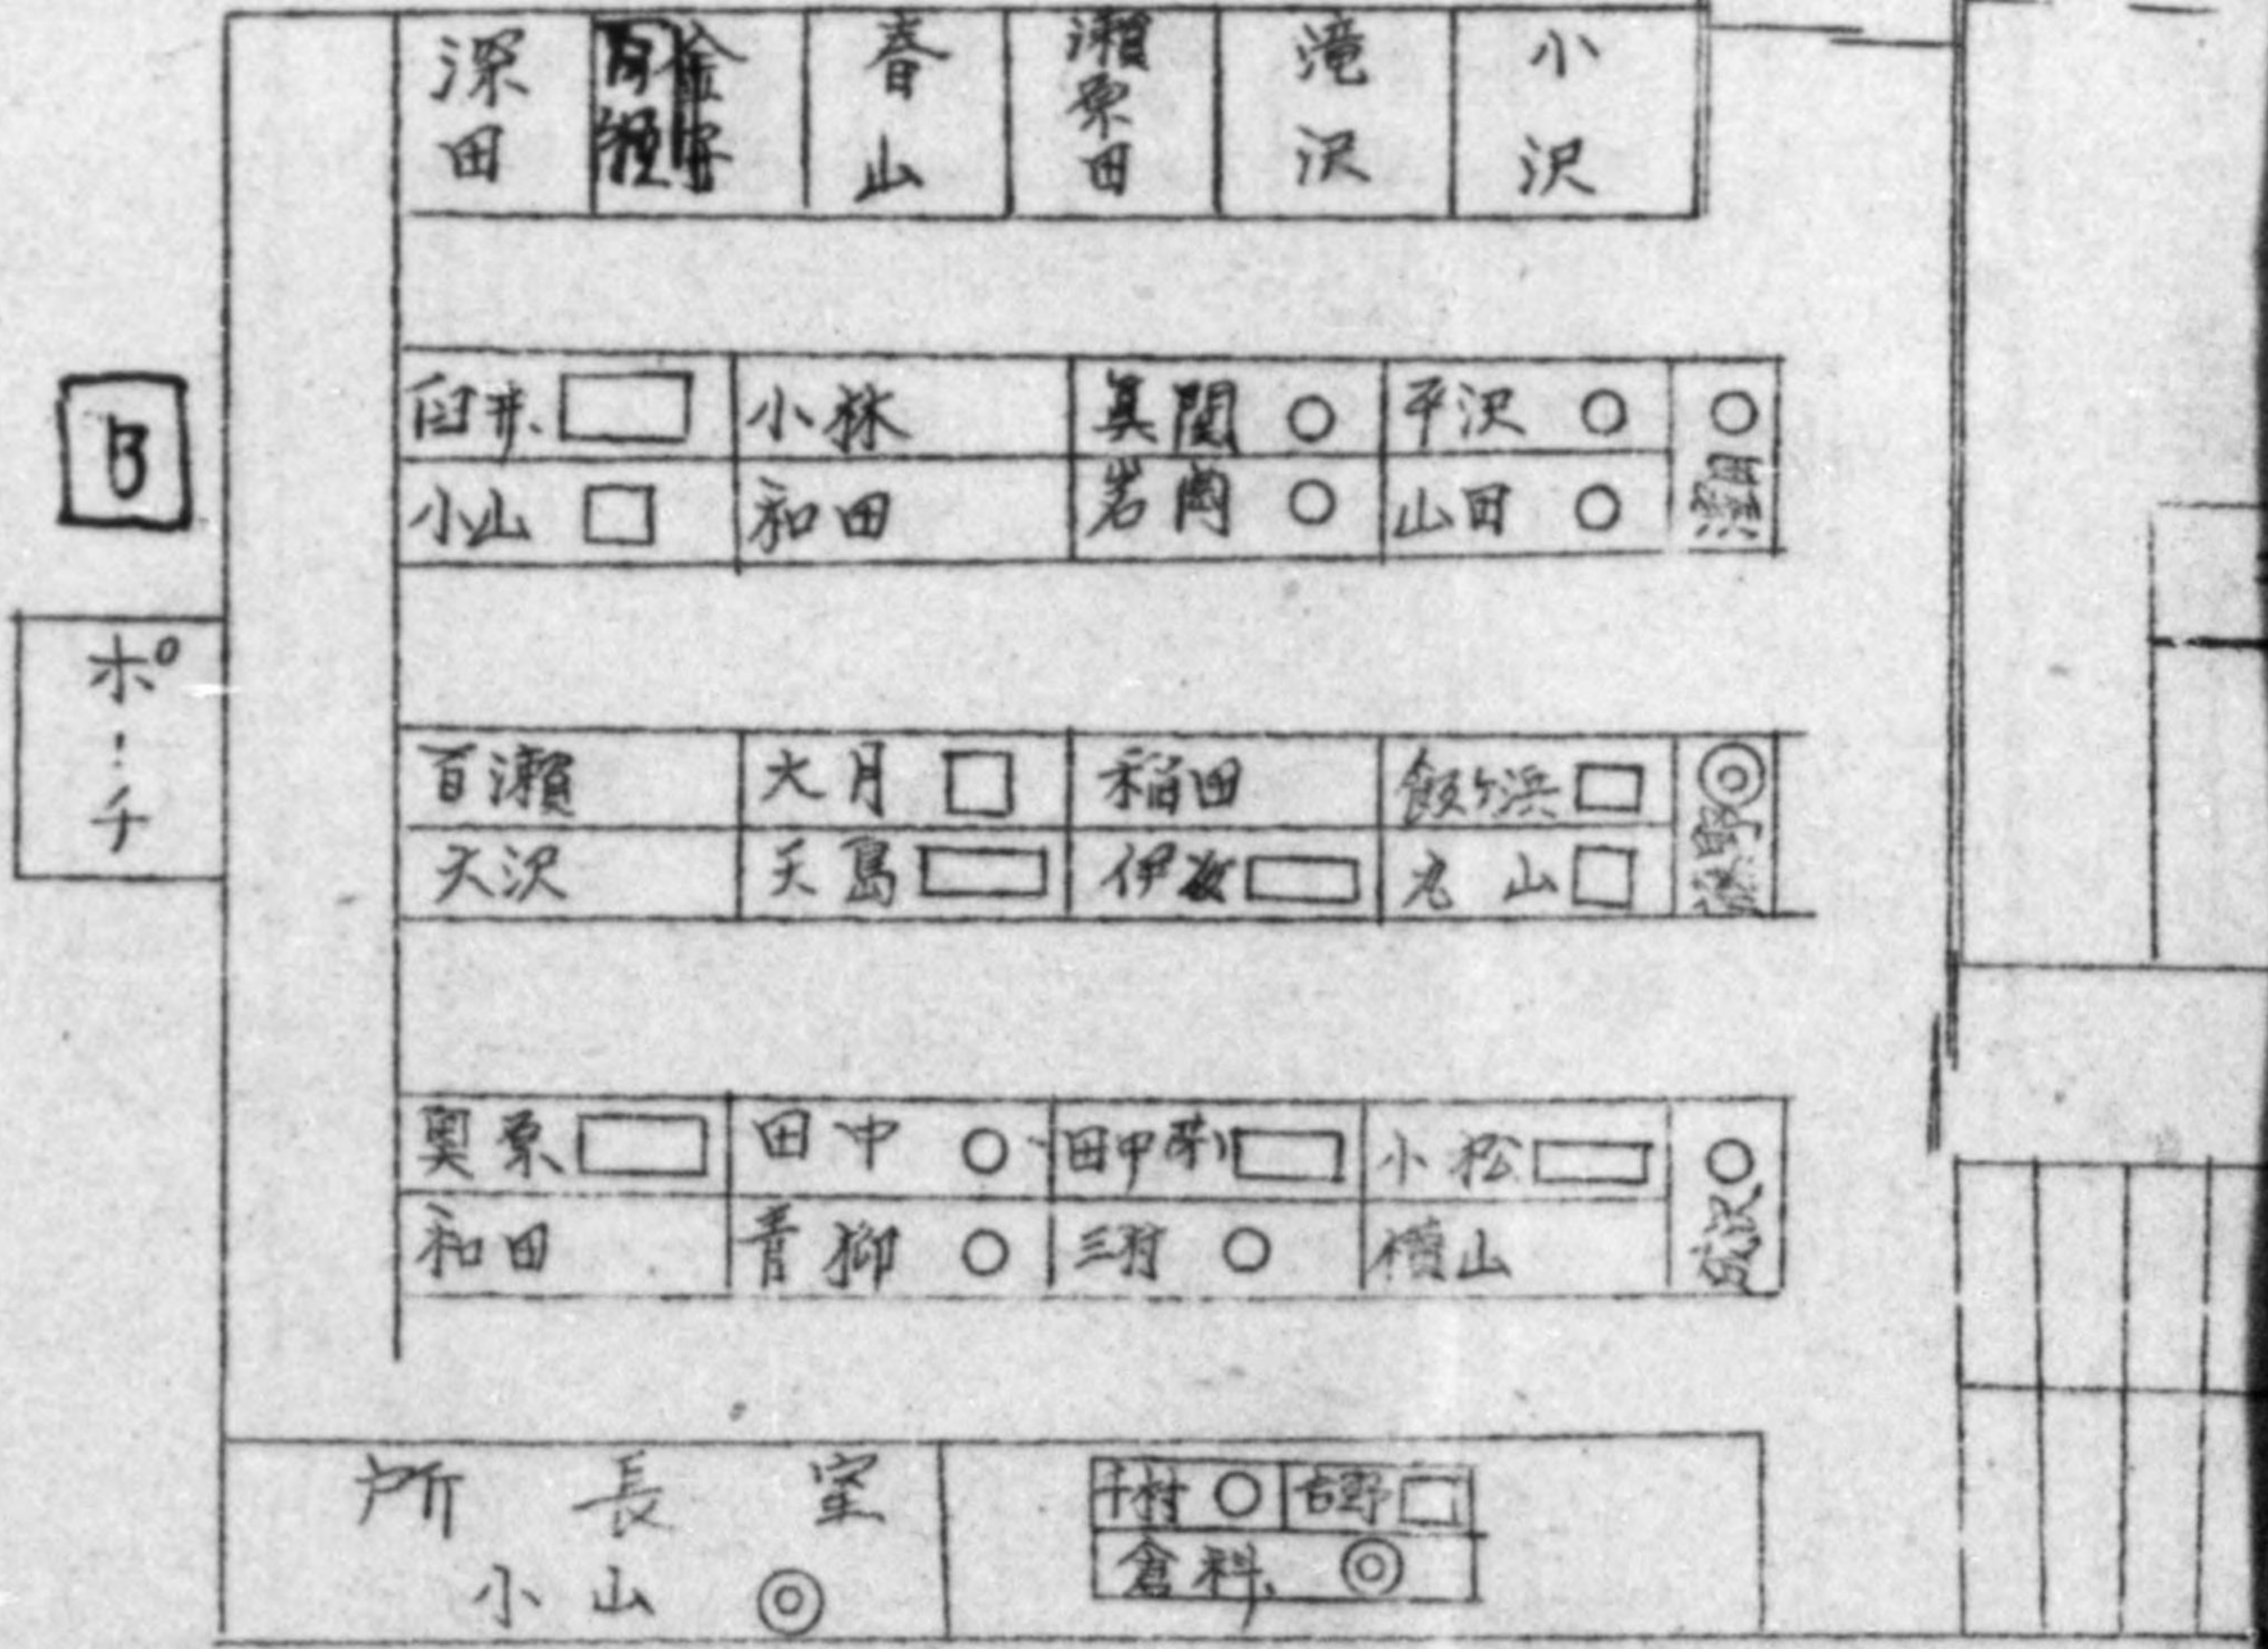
深田 | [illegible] | 春山 | 瀬泉田 | 滝沢 | 小沢

門

ポーチ

臼井 □ | 小林 | 真関 ○ | 平沢 ○ | ○
小山 □ | 和田 | 岩崎 ○ | 山田 ○ | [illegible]

百瀬 | 大月 □ | 稲田 | 飯ヶ浜 □ | ◎
大沢 | 矢島 □ | 伊藤 □ | 丸山 □ | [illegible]

奥原 □ | 田中 ○ | 田中稔 □ | 小松 □ | ○
和田 | 青柳 ○ | 三村 ○ | 横山 | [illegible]

所長室
小山 ◎

村 ○ | 古野 □
倉科 ◎